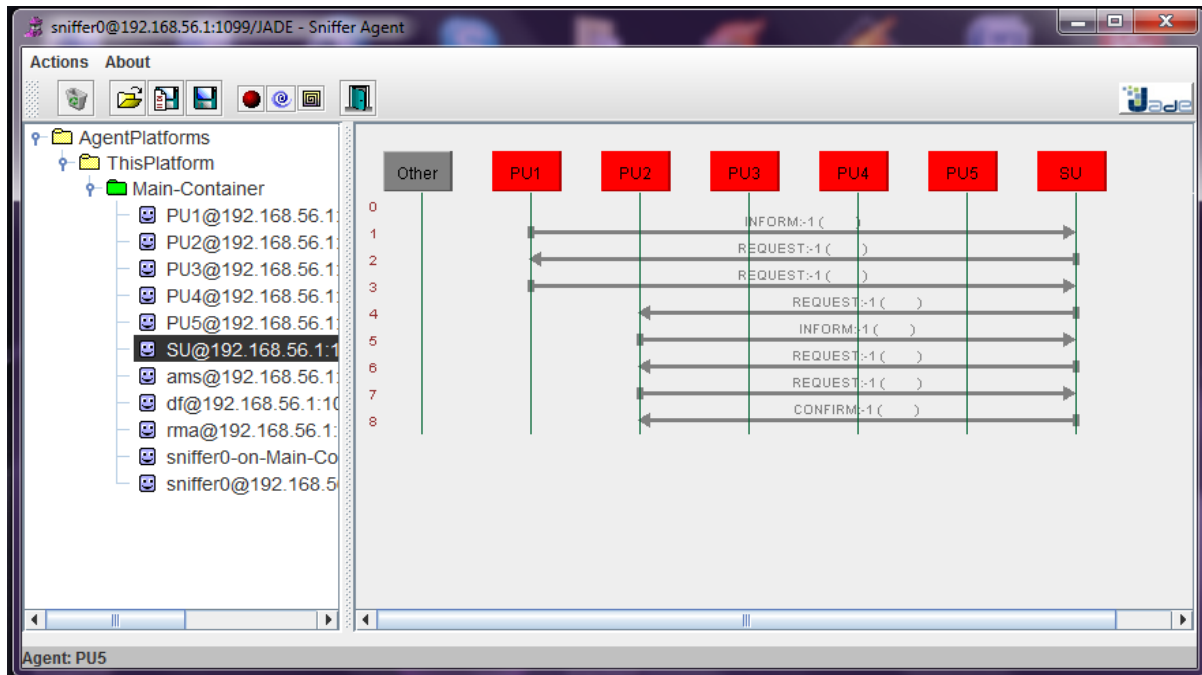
sniffer0@192.168.56.1:1099/JADE - Sniffer Agent

Actions About

Jade

AgentPlatforms
ThisPlatform
Main-Container
PU1@192.168.56.1:
PU2@192.168.56.1:
PU3@192.168.56.1:
PU4@192.168.56.1:
PU5@192.168.56.1:
SU@192.168.56.1:1
ams@192.168.56.1:
df@192.168.56.1:10
rma@192.168.56.1:
sniffer0-on-Main-Co
sniffer0@192.168.5

Other PU1 PU2 PU3 PU4 PU5 SU

0
1 INFORM:-1 ( )
2 REQUEST:-1 ( )
3 REQUEST:-1 ( )
4 REQUEST:-1 ( )
5 INFORM:-1 ( )
6 REQUEST:-1 ( )
7 REQUEST:-1 ( )
8 CONFIRM:-1 ( )

Agent: PU5